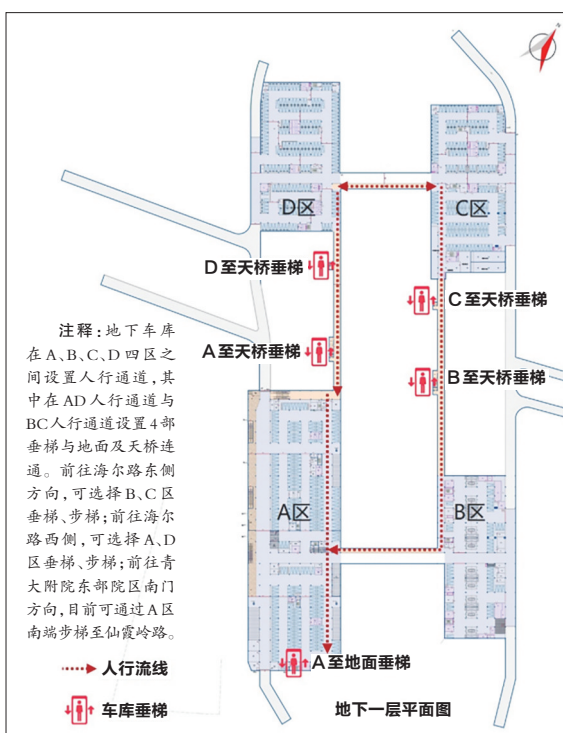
D区

C区

D至天桥垂梯

C至天桥垂梯

A至天桥垂梯

B至天桥垂梯

A区

B区

A至地面垂梯

注释：地下车库在A、B、C、D四区之间设置人行通道，其中在AD人行通道与BC人行通道设置4部垂梯与地面及天桥连通。前往海尔路东侧方向，可选择B、C区垂梯、步梯；前往海尔路西侧，可选择A、D区垂梯、步梯；前往青大附院东部院区南门方向，目前可通过A区南端步梯至仙霞岭路。

人行流线

车库垂梯

地下一层平面图